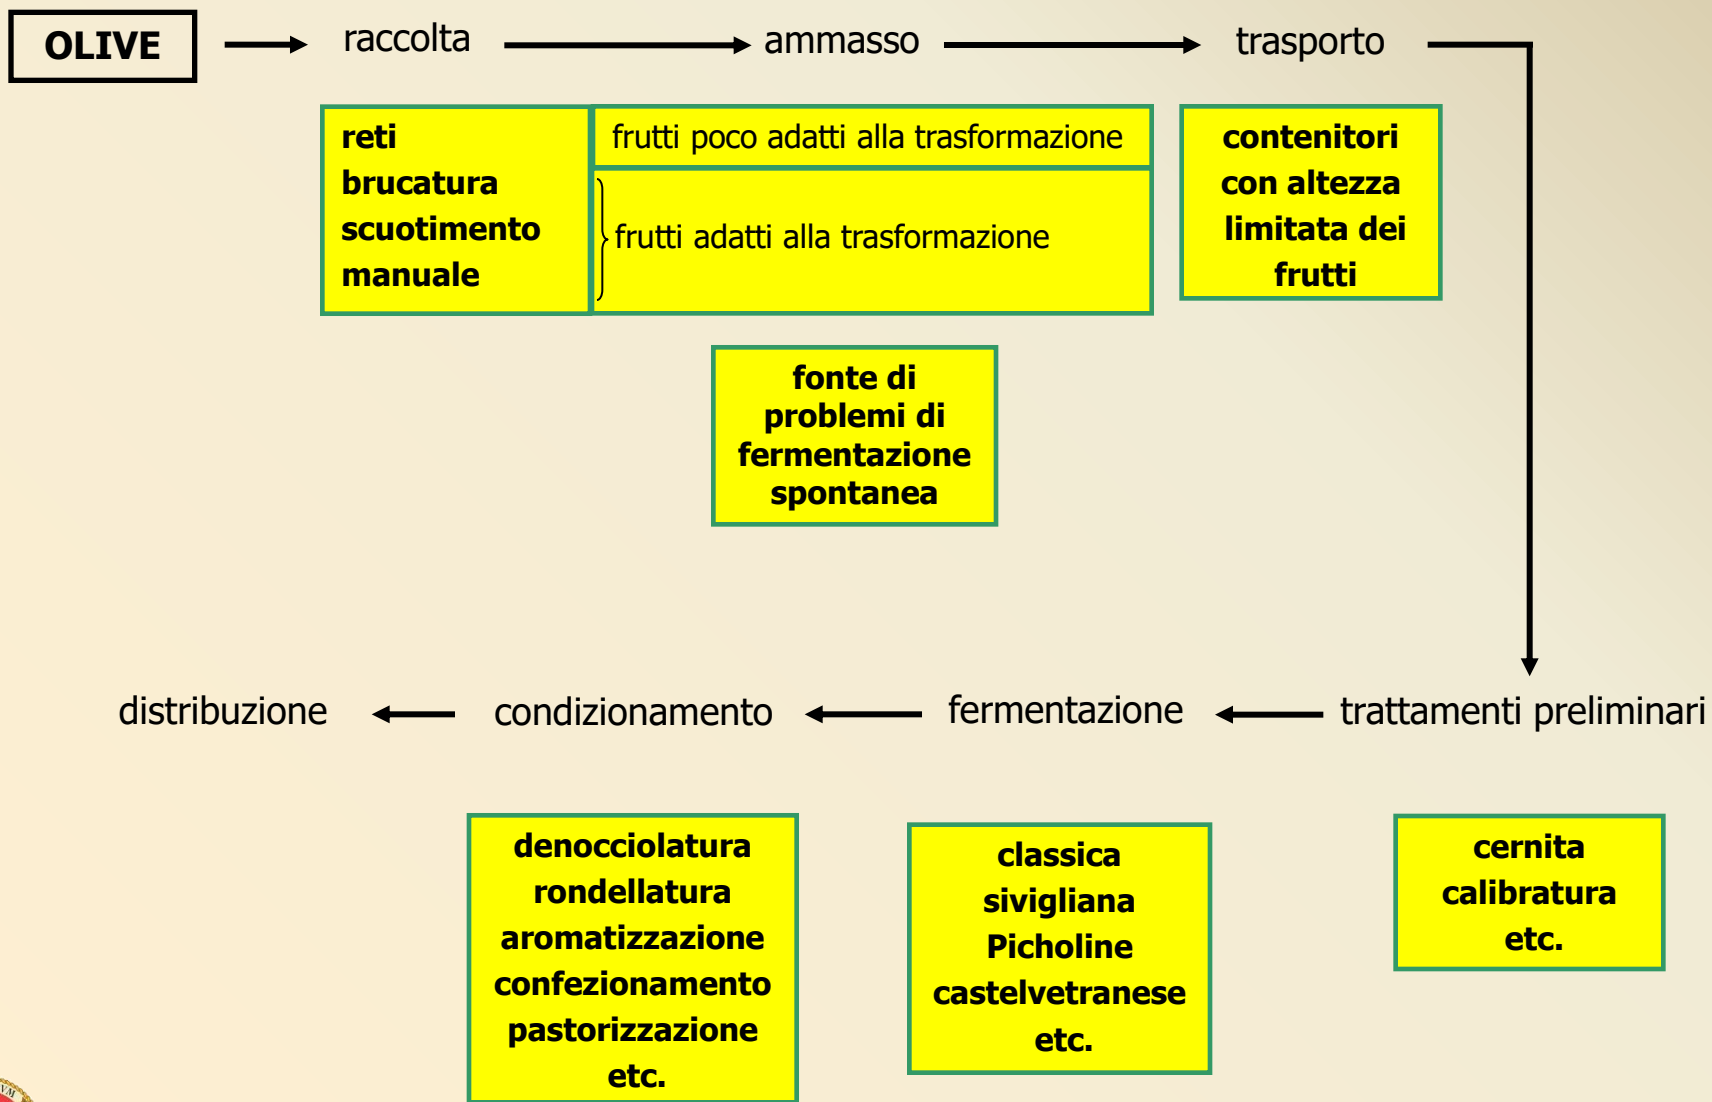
OLIVE raccolta ammasso trasporto

reti
brucatura
scuotimento
manuale

frutti poco adatti alla trasformazione

frutti adatti alla trasformazione

contenitori
con altezza
limitata dei
frutti

fonte di
problemi di
fermentazione
spontanea

distribuzione condizionamento fermentazione trattamenti preliminari

denocciolatura
rondellatura
aromatizzazione
confezionamento
pastorizzazione
etc.

classica
sivigliana
Picholine
castelvetranese
etc.

cernita
calibratura
etc.